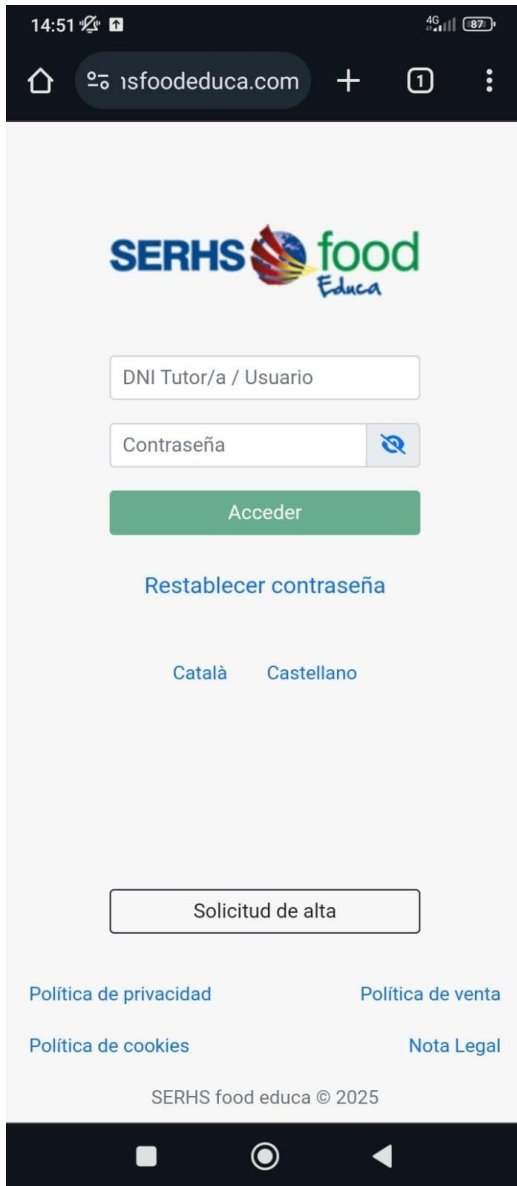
14:51

4G 87

ısfoodeduca.com

1

SERHS food Educa

DNI Tutor/a / Usuario

Contraseña

Acceder

Restablecer contraseña

Català Castellano

Solicitud de alta

Política de privacidad Política de venta

Política de cookies Nota Legal

SERHS food educa © 2025